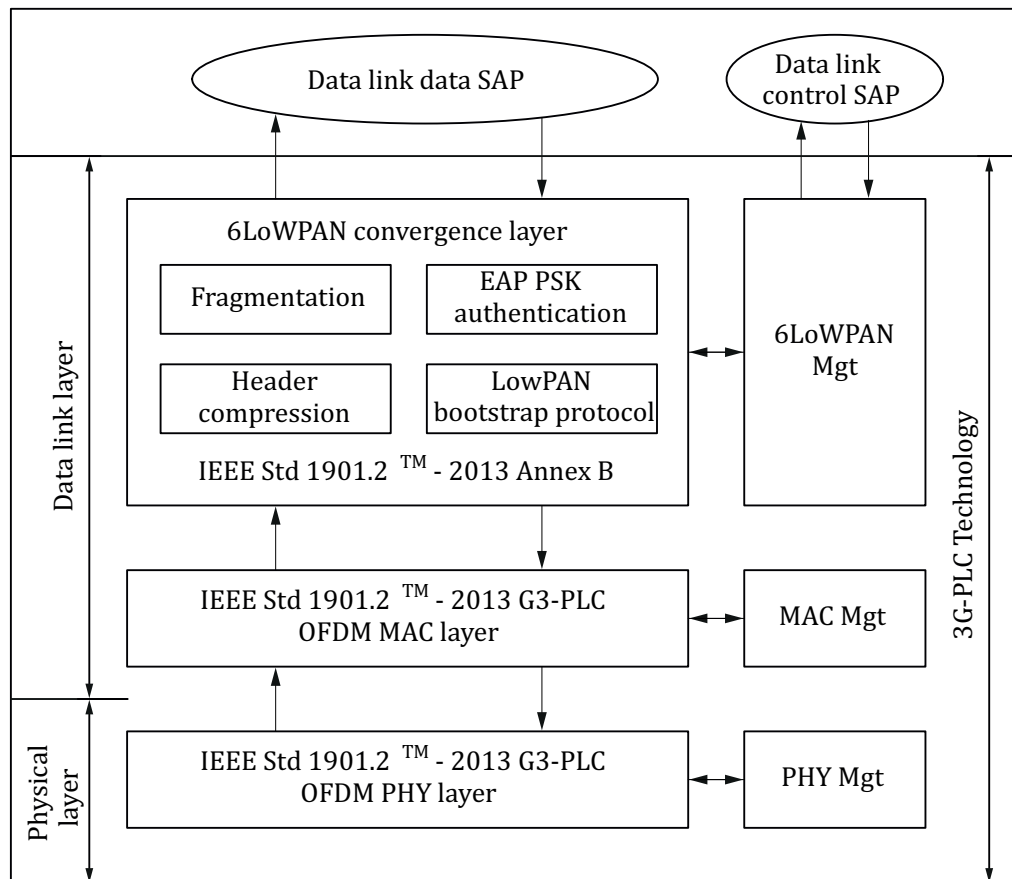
Data link data SAP

Data link control SAP

6LoWPAN convergence layer

Fragmentation

EAP PSK authentication

Header compression

LowPAN bootstrap protocol

IEEE Std 1901.2 $^{TM}$ - 2013 Annex B

6LoWPAN Mgt

IEEE Std 1901.2 $^{TM}$ - 2013 G3-PLC OFDM MAC layer

MAC Mgt

IEEE Std 1901.2 $^{TM}$ - 2013 G3-PLC OFDM PHY layer

PHY Mgt

Data link layer

Physical layer

3G-PLC Technology